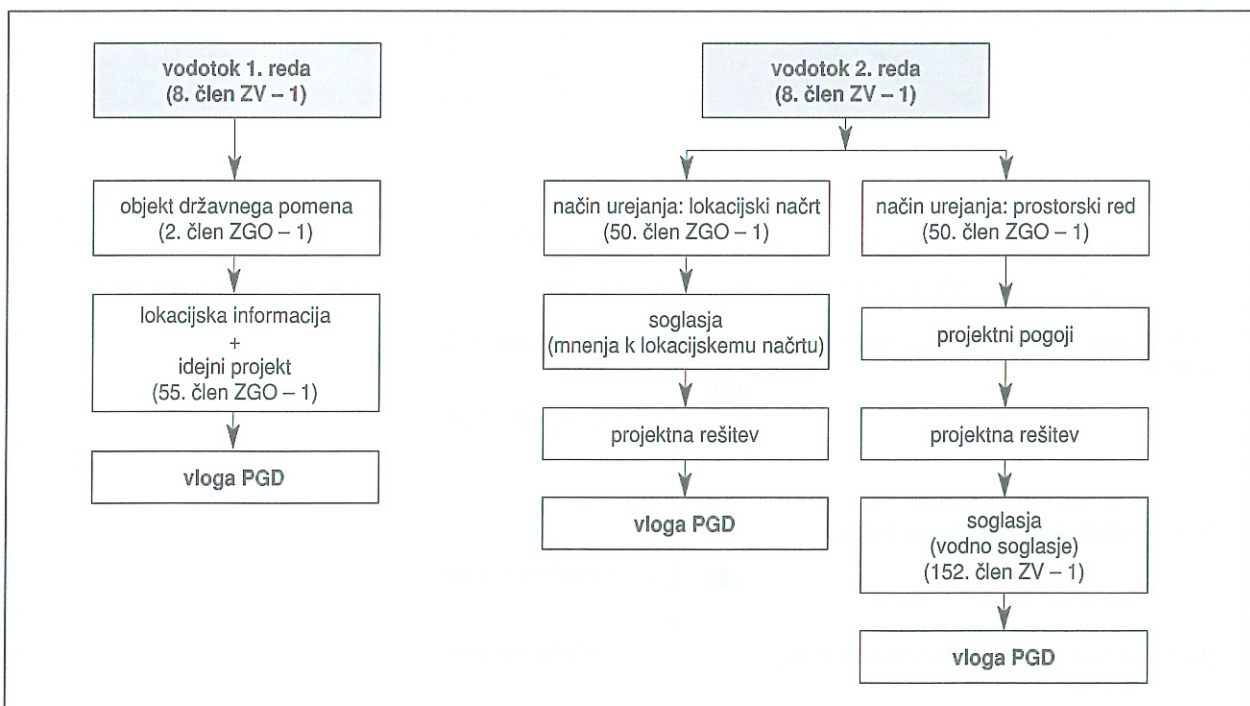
vodotok 1. reda
(8. člen ZV – 1)

objekt državnega pomena
(2. člen ZGO – 1)

lokacijska informacija
+
idejni projekt
(55. člen ZGO – 1)

vloga PGD

vodotok 2. reda
(8. člen ZV – 1)

način urejanja: lokacijski načrt
(50. člen ZGO – 1)

soglasja
(mnenja k lokacijskemu načrtu)

projektna rešitev

vloga PGD

način urejanja: prostorski red
(50. člen ZGO – 1)

projektni pogoji

projektna rešitev

soglasja
(vodno soglasje)
(152. člen ZV – 1)

vloga PGD